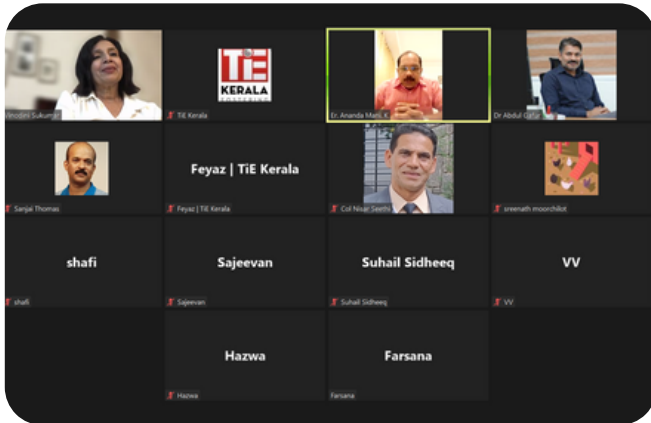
Vinodini Sukumar

TiE KERALA

TiE Kerala

Er. Ananda Mani. K

Dr Abdul Gafur

Sanjai Thomas

Feyaz | TiE Kerala

Feyaz | TiE Kerala

Col Nisar Seethi

sreenath moorchilot

shafi

shafi

Sajeevan

Sajeevan

Suhail Sidheeq

Suhail Sidheeq

VV

VV

Hazwa

Hazwa

Farsana

Farsana